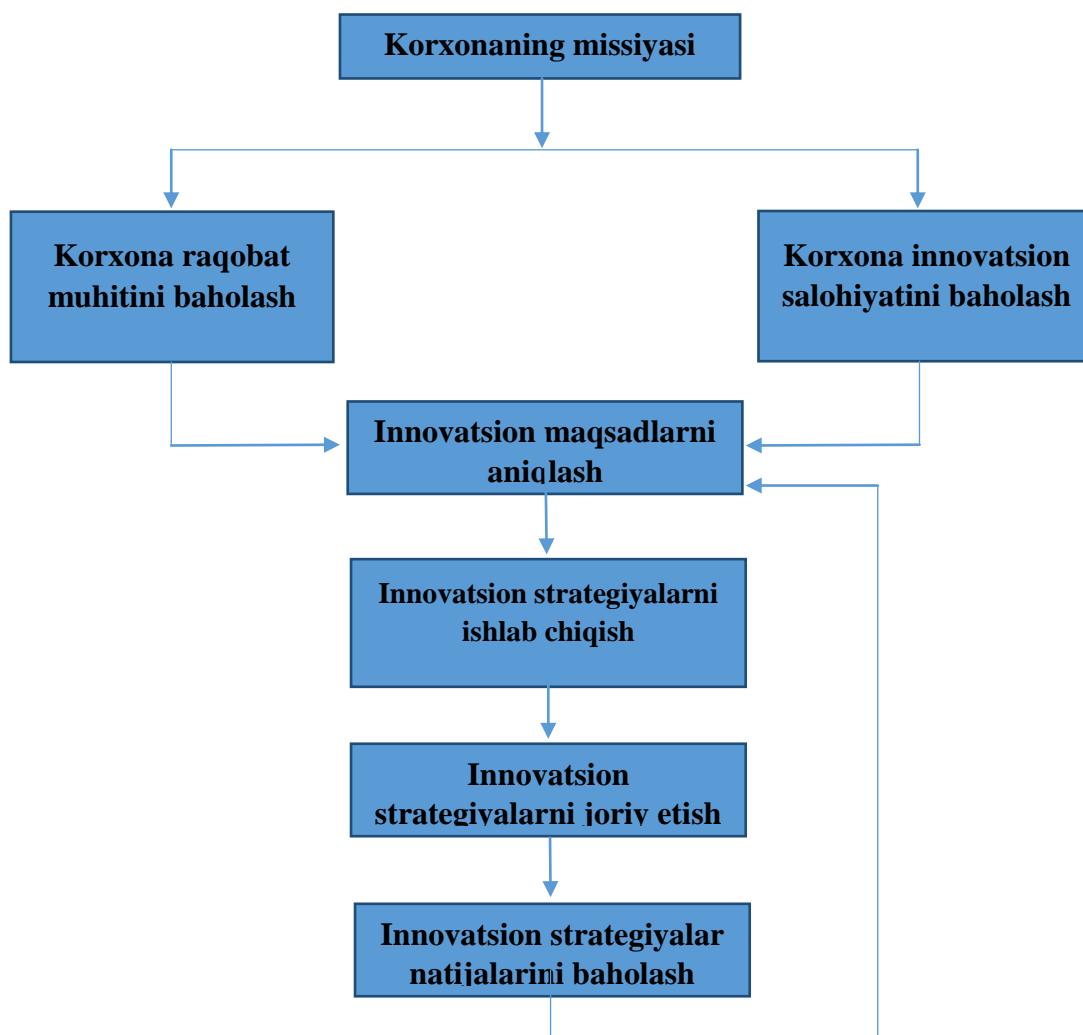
Korxonaning missiyasi

Korxona raqobat muhitini baholash

Korxona innovatsion salohiyatini baholash

Innovatsion maqsadlarni aniqlash

Innovatsion strategiyalarni ishlab chiqish

Innovatsion strategiyalarni joriy etish

Innovatsion strategiyalar natijalarini baholash